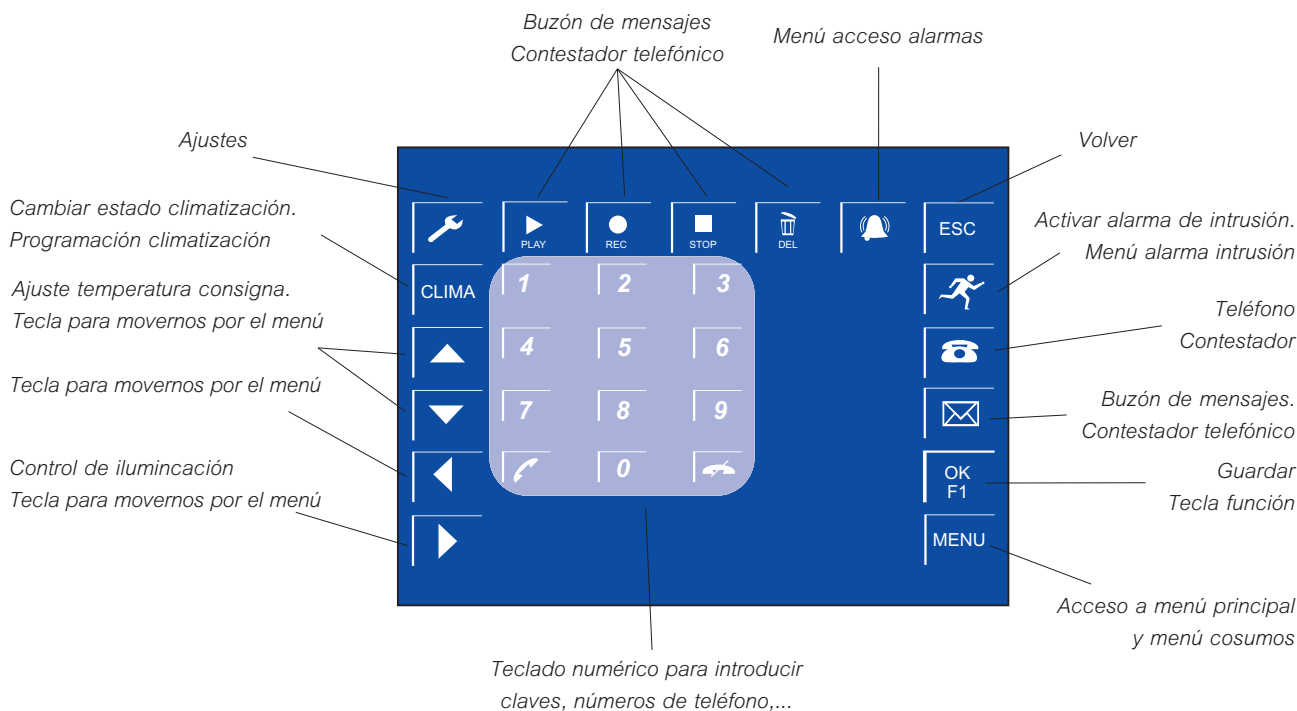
Buzón de mensajes
Contestador telefónico

Menú acceso alarmas

Ajustes

Volver

Cambiar estado climatización.
Programación climatización

Activar alarma de intrusión.
Menú alarma intrusión

Ajuste temperatura consigna.
Tecla para movernos por el menú

Tecla para movernos por el menú

Teléfono
Contestador

Buzón de mensajes.
Contestador telefónico

Control de ilumincación
Tecla para movernos por el menú

Guardar
Tecla función

PLAY
REC
STOP
DEL
ESC
CLIMA

1 2 3
4 5 6
7 8 9
0

OK
F1

MENU

Acceso a menú principal
y menú cosumos

Teclado numérico para introducir
claves, números de teléfono,...